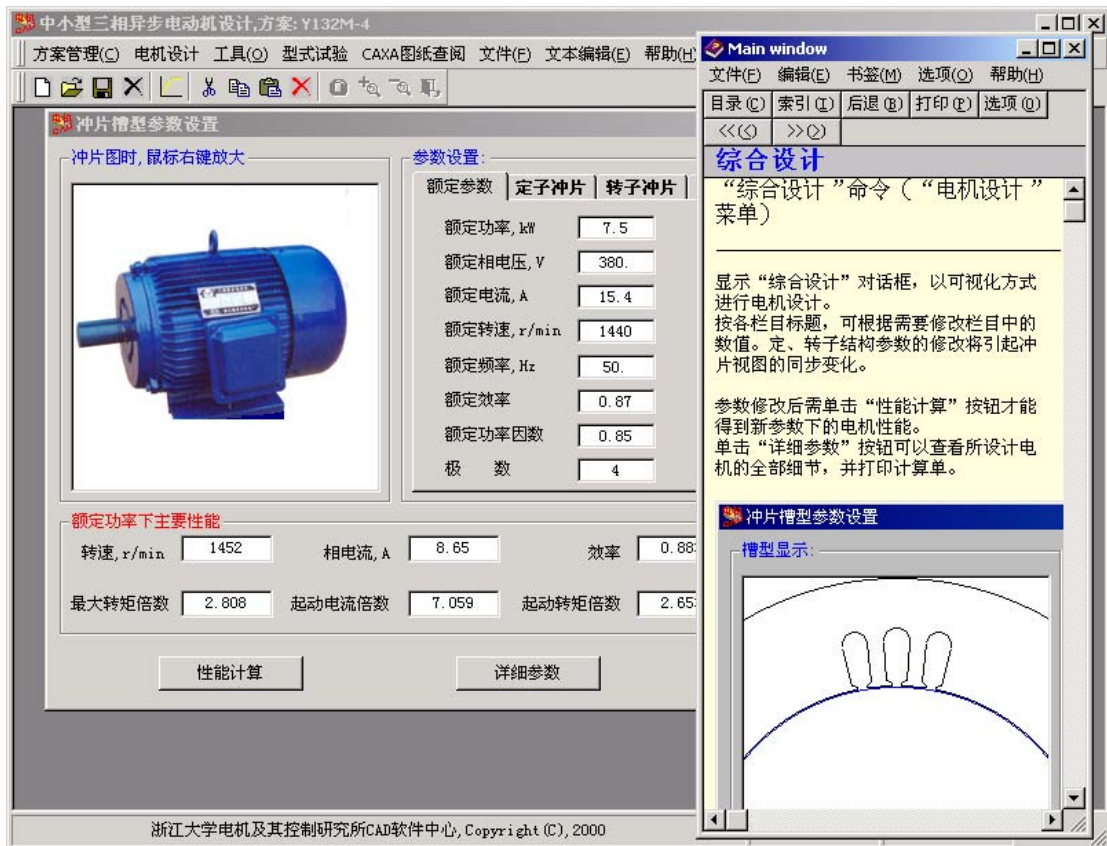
中小型三相异步电动机设计,方案: Y132M-4

方案管理(C) 电机设计 工具(O) 型式试验 CAXA图纸查阅 文件(F) 文本编辑(E) 帮助(H)

冲片槽型参数设置

冲片图时,鼠标右键放大

参数设置:

额定参数 | 定子冲片 | 转子冲片

| | |
|---|---|
| 额定功率,kW | 7.5 |
| 额定相电压,V | 380. |
| 额定电流,A | 15.4 |
| 额定转速,r/min | 1440 |
| 额定频率,Hz | 50. |
| 额定效率 | 0.87 |
| 额定功率因数 | 0.85 |
| 极 数 | 4 |

额定功率下主要性能

转速,r/min 1452 相电流,A 8.65 效率 0.88

最大转矩倍数 2.808 起动电流倍数 7.059 起动转矩倍数 2.65

性能计算 详细参数

浙江大学电机及其控制研究所CAD软件中心,Copyright(C),2000

Main window

文件(F) 编辑(E) 书签(M) 选项(O) 帮助(H)

目录(C) 索引(I) 后退(B) 打印(P) 选项(O)

<<(S) >>(O)

综合设计

"综合设计"命令("电机设计"菜单)

显示"综合设计"对话框,以可视化方式进行电机设计。
按各栏目标题,可根据需要修改栏目中的数值。定、转子结构参数的修改将引起冲片视图的同步变化。

参数修改后需单击"性能计算"按钮才能得到新参数下的电机性能。
单击"详细参数"按钮可以查看所设计电机的全部细节,并打印计算单。

冲片槽型参数设置

槽型显示: